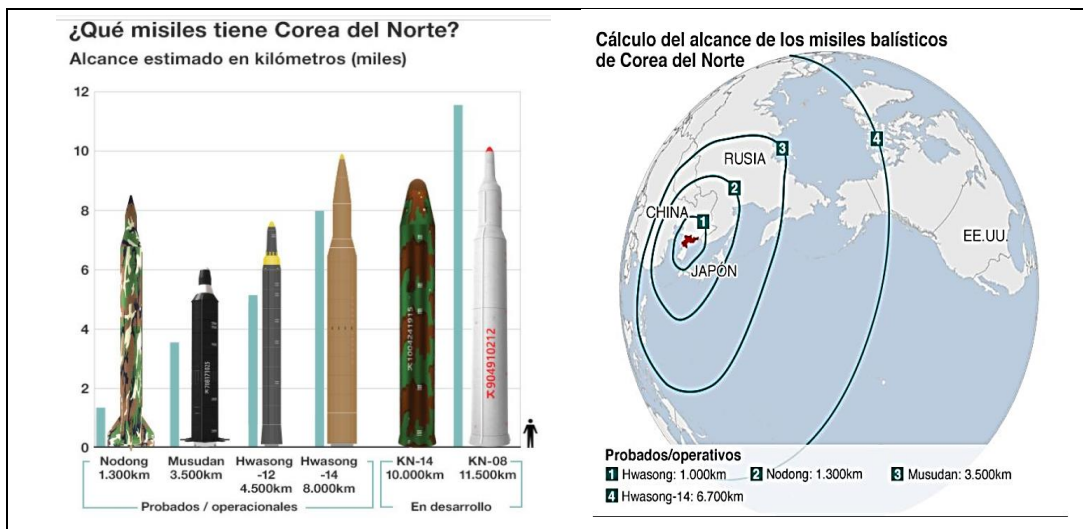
¿Qué misiles tiene Corea del Norte?
Alcance estimado en kilómetros (miles)

12
10
8
6
4
2
0

Nodong 1.300km
Musudan 3.500km
Hwasong -12 4.500km
Hwasong -14 8.000km
KN-14 10.000km
KN-08 11.500km

Probados / operacionales
En desarrollo

Cálculo del alcance de los misiles balísticos de Corea del Norte

RUSIA
CHINA
JAPÓN
EE.UU.
1
2
3
4

Probados/operativos
1 Hwasong: 1.000km
2 Nodong: 1.300km
3 Musudan: 3.500km
4 Hwasong-14: 6.700km